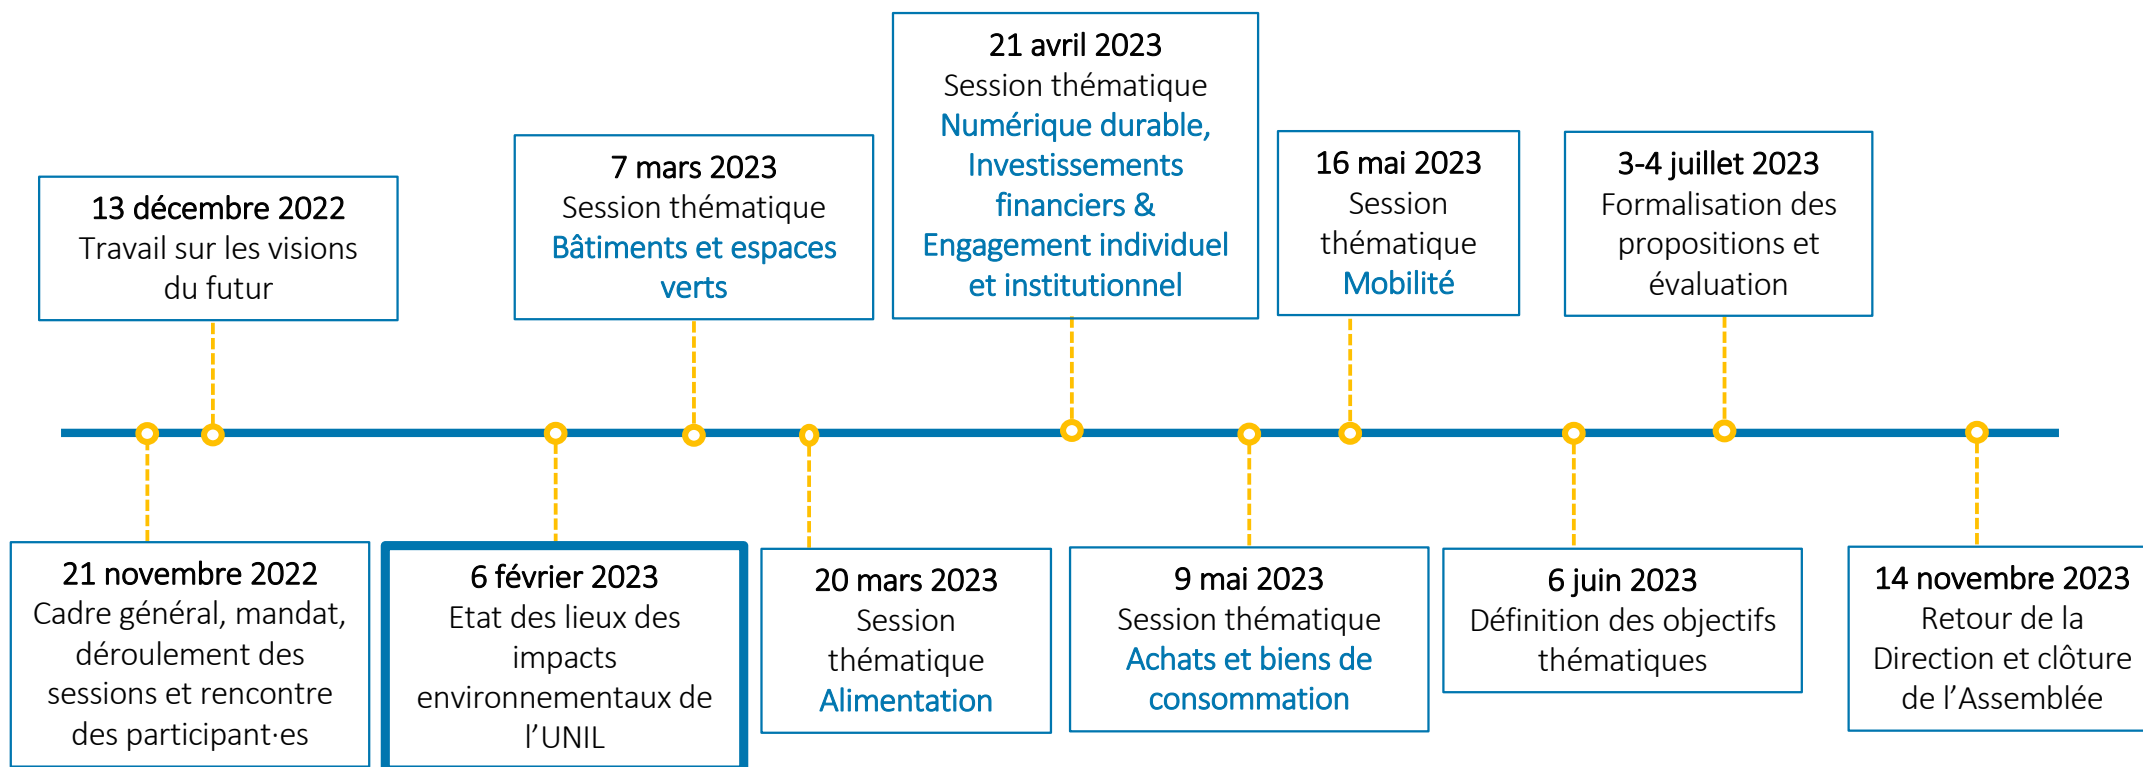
21 novembre 2022
Cadre général, mandat, déroulement des sessions et rencontre des participant·es

13 décembre 2022
Travail sur les visions du futur

6 février 2023
Etat des lieux des impacts environnementaux de l'UNIL

7 mars 2023
Session thématique
Bâtiments et espaces verts

20 mars 2023
Session thématique
Alimentation

21 avril 2023
Session thématique
Numérique durable, Investissements financiers & Engagement individuel et institutionnel

9 mai 2023
Session thématique
Achats et biens de consommation

16 mai 2023
Session thématique
Mobilité

6 juin 2023
Définition des objectifs thématiques

3-4 juillet 2023
Formalisation des propositions et évaluation

14 novembre 2023
Retour de la Direction et clôture de l'Assemblée